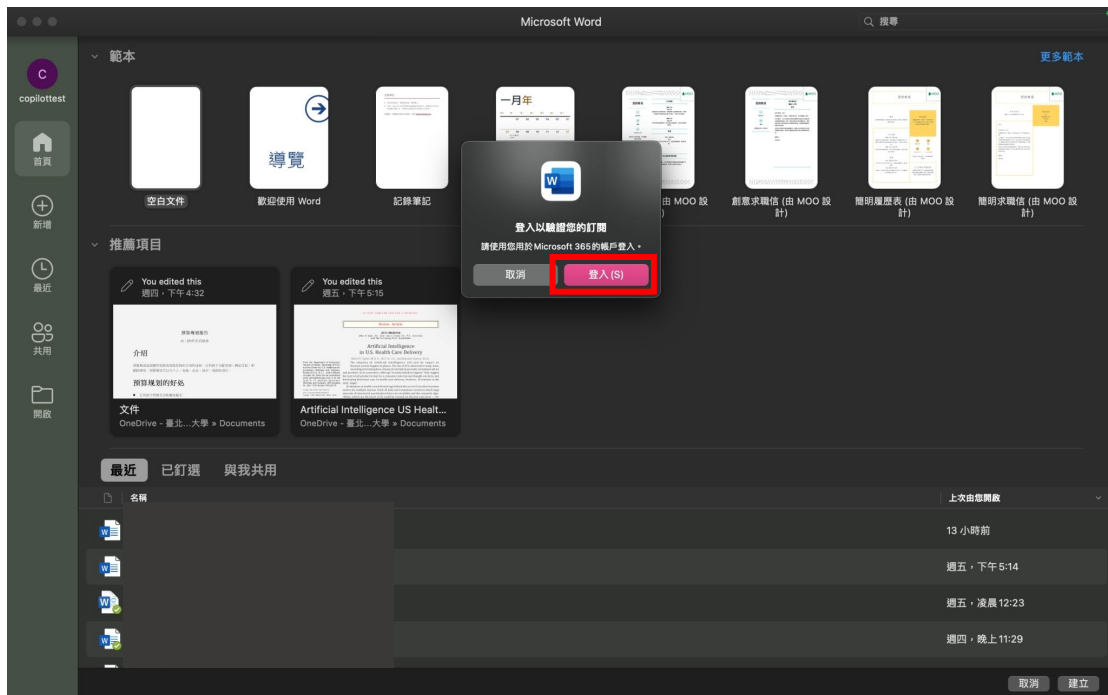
Microsoft Word

搜尋

C
copilottest

首頁

新增

最近

共用

開啟

範本

更多範本

導覽

一月年

空白文件

歡迎使用 Word

記錄筆記

由 MOO 設 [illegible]

創意求職信 (由 MOO 設計)

簡明履歷表 (由 MOO 設計)

簡明求職信 (由 MOO 設計)

登入以驗證您的訂閱

請使用您用於 Microsoft 365 的帳戶登入。

取消

登入 (S)

推薦項目

You edited this
週四，下午 4:32

介紹

預算規劃的好処

文件
OneDrive - 臺北...大學 » Documents

You edited this
週五，下午 5:15

Artificial Intelligence in U.S. Health Care Delivery

Artificial Intelligence US Healt...
OneDrive - 臺北...大學 » Documents

最近　已釘選　與我共用

名稱

上次由您開啟

13 小時前

週五，下午5:14

週五，凌晨12:23

週四，晚上11:29

取消　建立